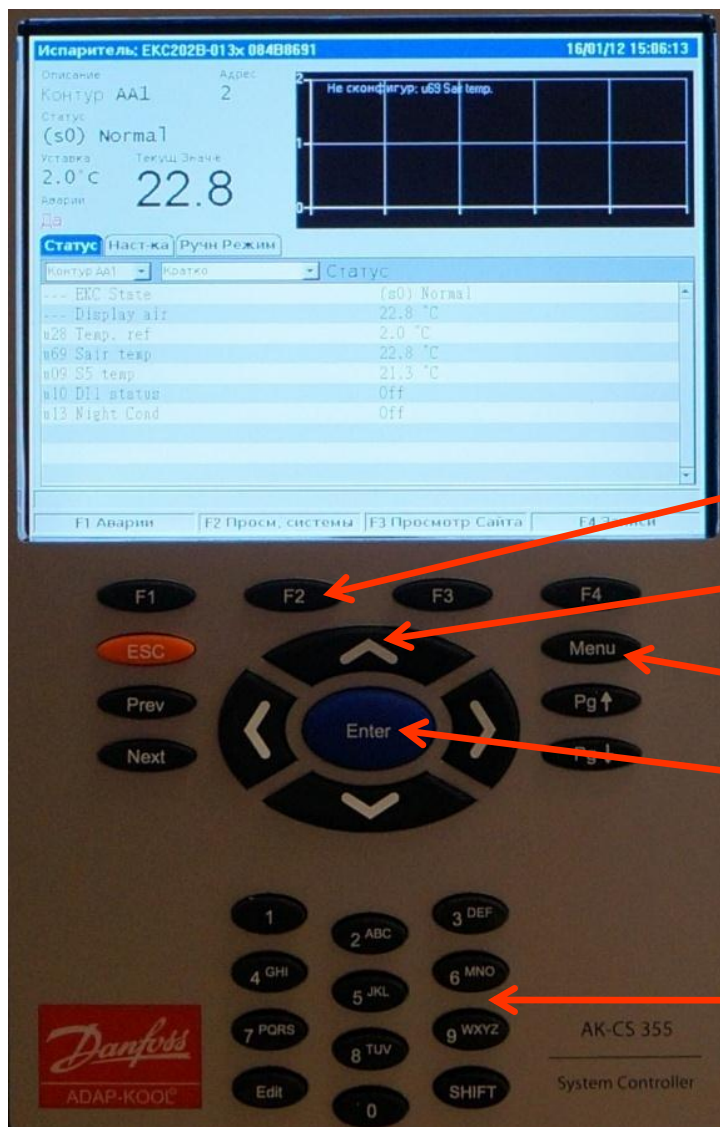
Испаритель: EKC202B-013x 084B8691 16/01/12 15:06:13

Описание
Контур АА1

Адрес
2

Статус
(s0) Normal

Уставка
2.0°C

Текущ Значе
22.8

Аварии
Да

2
1
0
Не сконфигур: u69 Sair temp.

Статус | Наст-ка | Ручн Режим

Контур АА1 | Кратко | Статус

| | |
|---|---|
| --- EKC State | (s0) Normal |
| --- Display air | 22.8 °C |
| u28 Temp. ref | 2.0 °C |
| u69 Sair temp | 22.8 °C |
| u09 S5 temp | 21.3 °C |
| u10 DI1 status | Off |
| u13 Night Cond | Off |

F1 Аварии | F2 Просм. системы | F3 Просмотр Сайта | F4 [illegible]

F1 F2 F3 F4
ESC
Menu
Prev
Pg↑
Enter
Next
Pg↓

1
2 ABC
3 DEF
4 GHI
5 JKL
6 MNO
7 PQRS
8 TUV
9 WXYZ
Edit
0
SHIFT

Danfoss
ADAP-KOOL®

AK-CS 355
System Controller